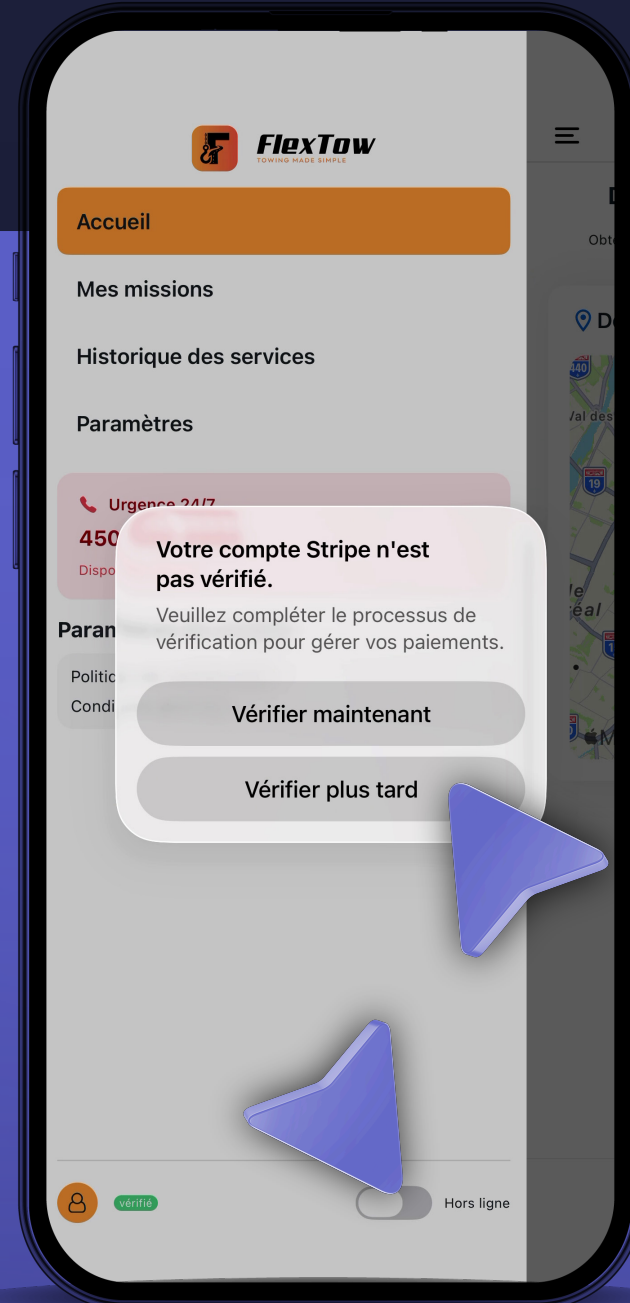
FlexTow
TOWING MADE SIMPLE

Accueil

Mes missions

Historique des services

Paramètres

Urgence 24/7
450
Dispo

Param
Politic
Condi

Votre compte Stripe n'est pas vérifié.

Veuillez compléter le processus de vérification pour gérer vos paiements.

Vérifier maintenant

Vérifier plus tard

vérifié

Hors ligne

D
Obte
De
440
Val des
19
le
éal
M